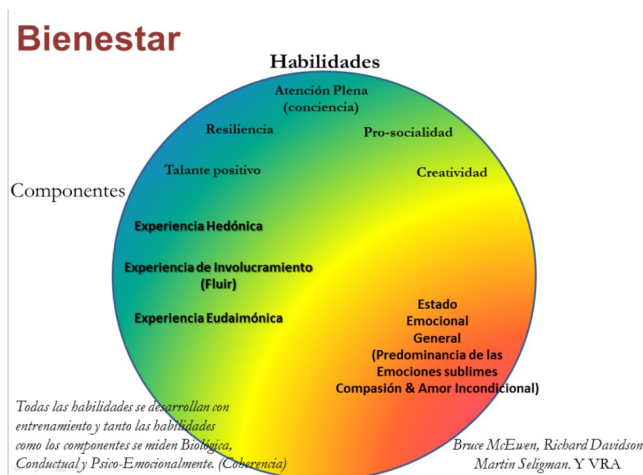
Bienestar

Habilidades

Atención Plena (conciencia)

Resiliencia

Pro-socialidad

Talante positivo

Creatividad

Componentes

Experiencia Hedónica

Experiencia de Involucramiento (Fluir)

Experiencia Eudaimónica

Estado Emocional General (Predominancia de las Emociones sublimes Compasión & Amor Incondicional)

Todas las habilidades se desarrollan con entrenamiento y tanto las habilidades como los componentes se miden Biológica, Conductual y Psico-Emocionalmente. (Coherencia)

Bruce McEwen, Richard Davidson
Martin Seligman. Y VRA